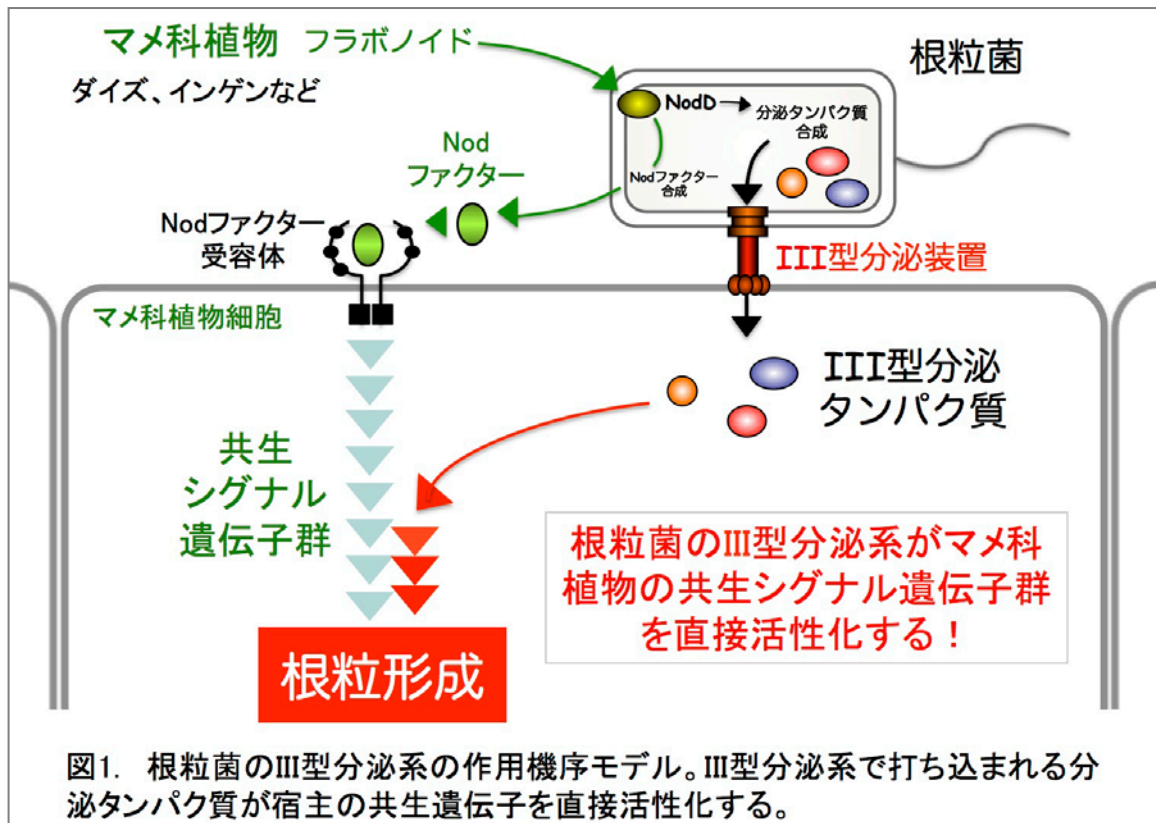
マメ科植物 フラボノイド

ダイズ、インゲンなど

根粒菌

NodD

分泌タンパク質合成

Nodファクター合成

Nod ファクター

Nodファクター受容体

III型分泌装置

マメ科植物細胞

III型分泌タンパク質

共生シグナル遺伝子群

根粒菌のIII型分泌系がマメ科植物の共生シグナル遺伝子群を直接活性化する！

根粒形成

図1. 根粒菌のIII型分泌系の作用機序モデル。III型分泌系で打ち込まれる分泌タンパク質が宿主の共生遺伝子を直接活性化する。